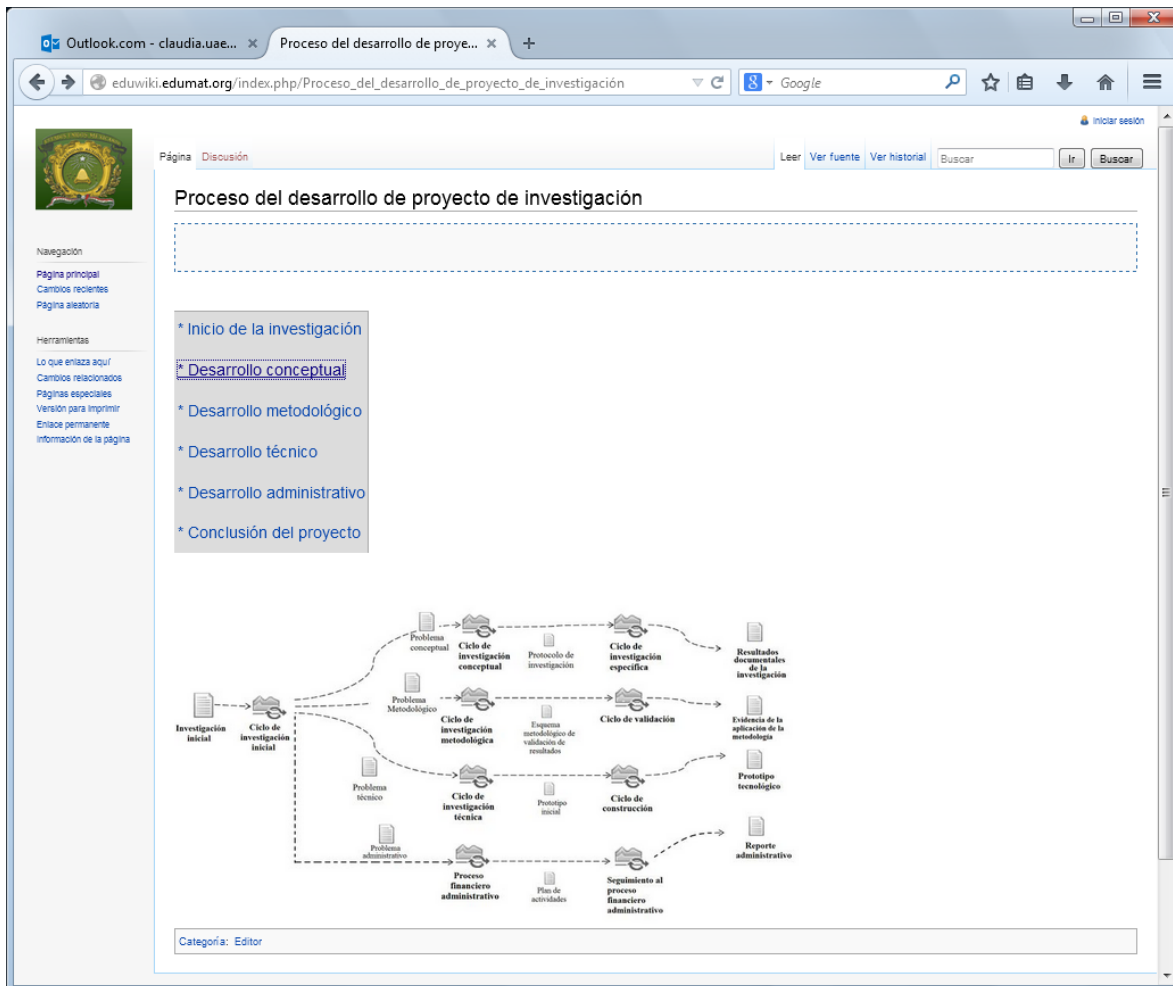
Outlook.com - claudia.uae... × Proceso del desarrollo de proye... × +

eduwiki.edumat.org/index.php/Proceso_del_desarrollo_de_proyecto_de_investigación

Google

Iniciar sesión

Página Discusión

Leer Ver fuente Ver historial Buscar Ir Buscar

Navegación
Página principal
Cambios recientes
Página aleatoria

Herramientas
Lo que enlaza aquí
Cambios relacionados
Páginas especiales
Versión para imprimir
Enlace permanente
Información de la página

Proceso del desarrollo de proyecto de investigación

* Inicio de la investigación

* Desarrollo conceptual

* Desarrollo metodológico

* Desarrollo técnico

* Desarrollo administrativo

* Conclusión del proyecto

Investigación inicial
Ciclo de investigación inicial
Problema conceptual
Ciclo de investigación conceptual
Protocolo de investigación
Ciclo de investigación específica
Resultados documentales de la investigación
Problema Metodológico
Ciclo de investigación metodológica
Esquema metodológico de validación de resultados
Ciclo de validación
Evidencia de la aplicación de la metodología
Problema técnico
Ciclo de investigación técnica
Prototipo inicial
Ciclo de construcción
Prototipo tecnológico
Problema administrativo
Proceso financiero administrativo
Plan de actividades
Seguimiento al proceso financiero administrativo
Reporte administrativo

Categoría: Editor